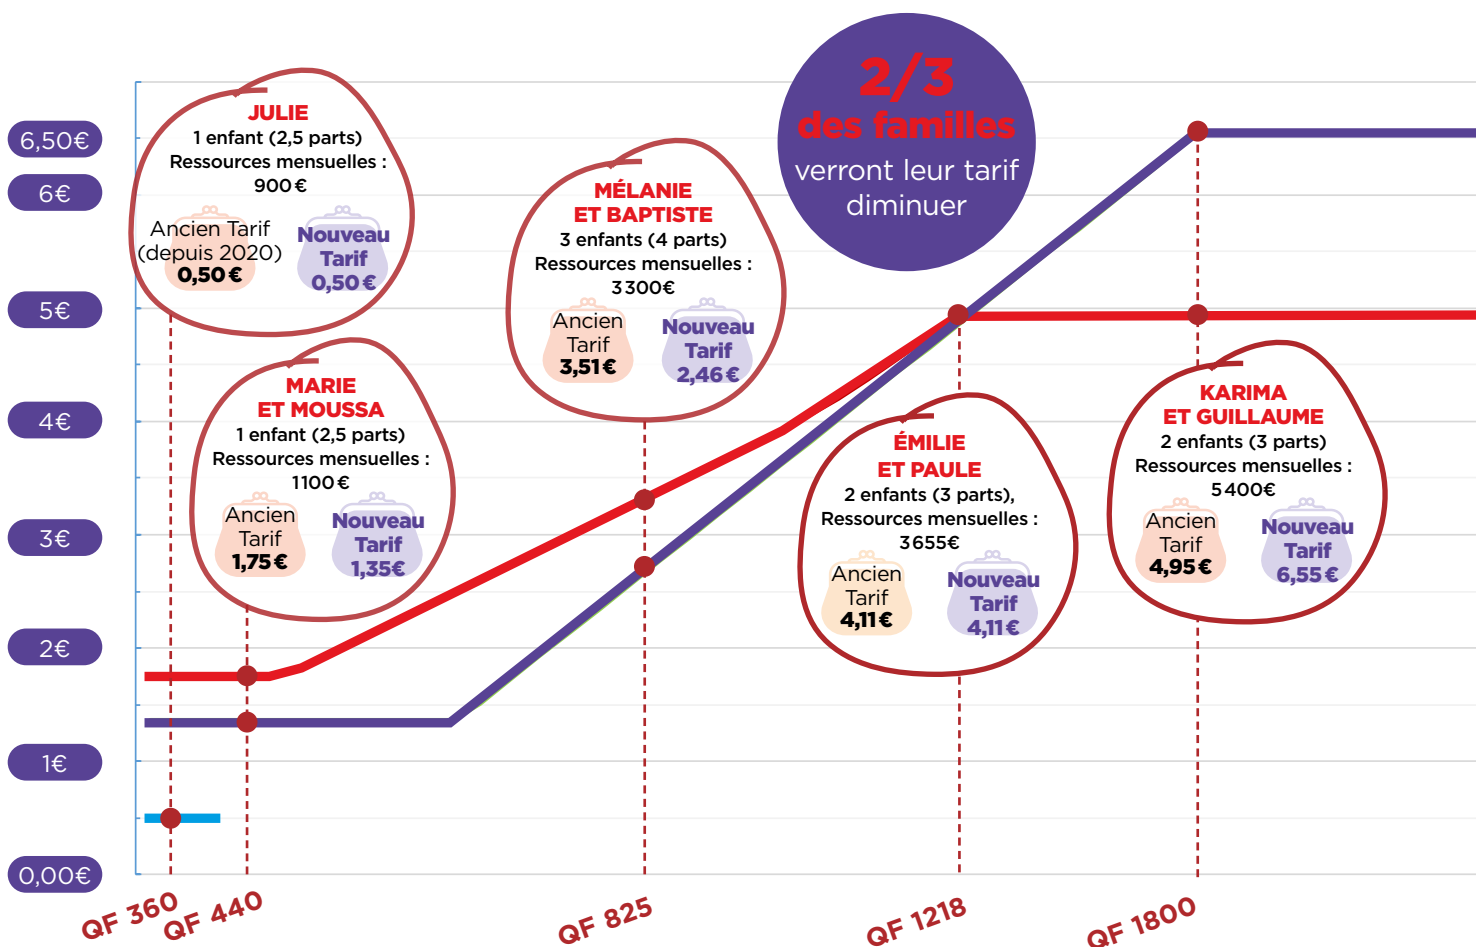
6,50€
6€
5€
4€
3€
2€
1€
0,00€

2/3
des familles
verront leur tarif diminuer

JULIE
1 enfant (2,5 parts)
Ressources mensuelles :
900 €
Ancien Tarif (depuis 2020) 0,50 €
Nouveau Tarif 0,50 €

MÉLANIE
ET BAPTISTE
3 enfants (4 parts)
Ressources mensuelles :
3300€
Ancien Tarif 3,51 €
Nouveau Tarif 2,46 €

MARIE
ET MOUSSA
1 enfant (2,5 parts)
Ressources mensuelles :
1100 €
Ancien Tarif 1,75 €
Nouveau Tarif 1,35€

ÉMILIE
ET PAULE
2 enfants (3 parts),
Ressources mensuelles :
3655€
Ancien Tarif 4,11 €
Nouveau Tarif 4,11 €

KARIMA
ET GUILLAUME
2 enfants (3 parts)
Ressources mensuelles :
5400€
Ancien Tarif 4,95 €
Nouveau Tarif 6,55 €

QF 360
QF 440
QF 825
QF 1218
QF 1800